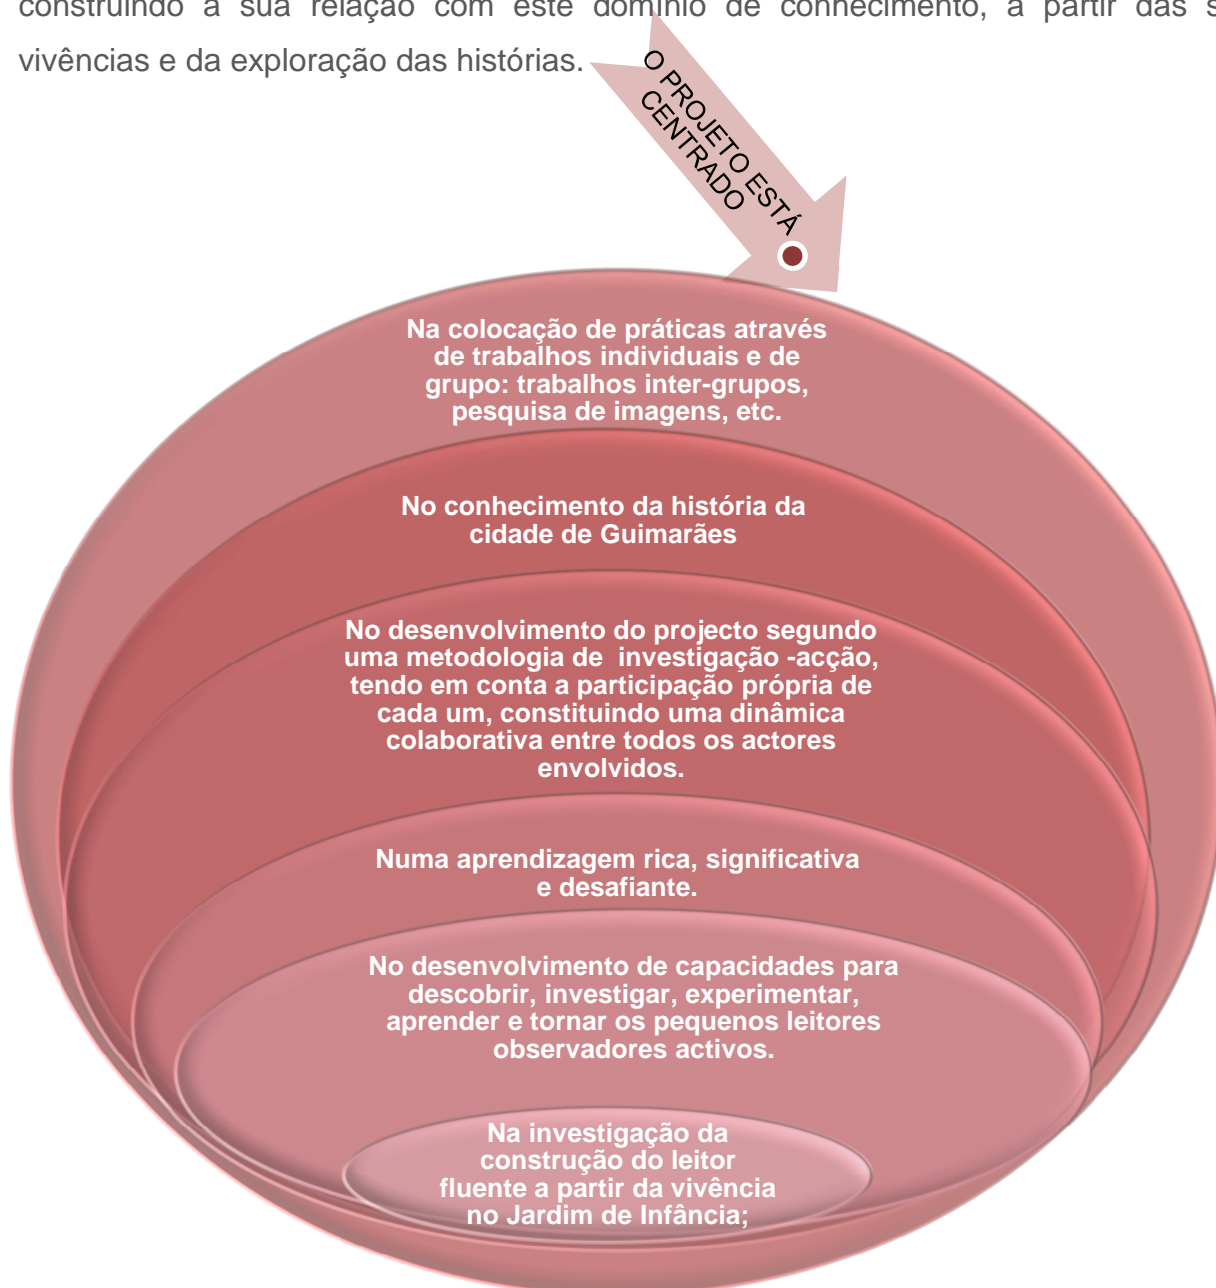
construindo a sua relação com este domínio de conhecimento, a partir das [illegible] vivências e da exploração das histórias.

O PROJETO ESTÁ CENTRADO

Na colocação de práticas através de trabalhos individuais e de grupo: trabalhos inter-grupos, pesquisa de imagens, etc.

No conhecimento da história da cidade de Guimarães

No desenvolvimento do projecto segundo uma metodologia de investigação -acção, tendo em conta a participação própria de cada um, constituindo uma dinâmica colaborativa entre todos os actores envolvidos.

Numa aprendizagem rica, significativa e desafiante.

No desenvolvimento de capacidades para descobrir, investigar, experimentar, aprender e tornar os pequenos leitores observadores activos.

Na investigação da construção do leitor fluente a partir da vivência no Jardim de Infância;